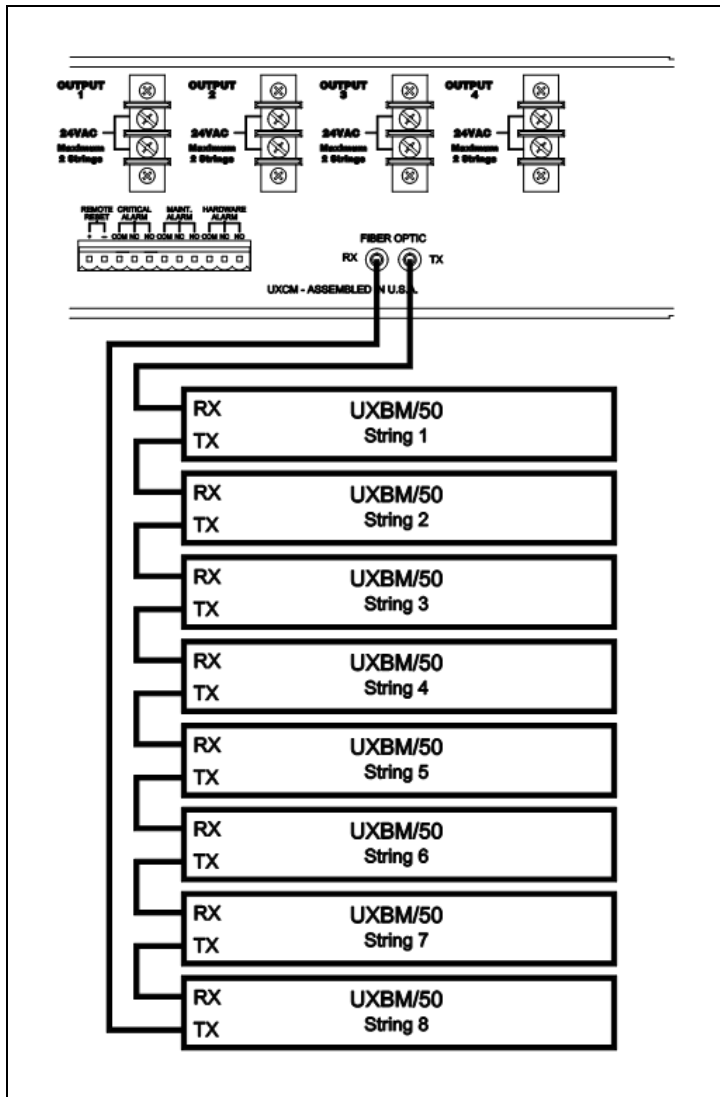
OUTPUT 1

24VAC
Maximum 2 Strings

OUTPUT 2

24VAC
Maximum 2 Strings

OUTPUT 3

24VAC
Maximum 2 Strings

OUTPUT 4

24VAC
Maximum 2 Strings

REMOTE RESET
+ −

CRITICAL ALARM
COM NC NO

MAINT. ALARM
COM NC NO

HARDWARE ALARM
COM NC NO

FIBER OPTIC
RX TX

UXCM - ASSEMBLED IN U.S.A.

RX
TX
UXBM/50
String 1

RX
TX
UXBM/50
String 2

RX
TX
UXBM/50
String 3

RX
TX
UXBM/50
String 4

RX
TX
UXBM/50
String 5

RX
TX
UXBM/50
String 6

RX
TX
UXBM/50
String 7

RX
TX
UXBM/50
String 8